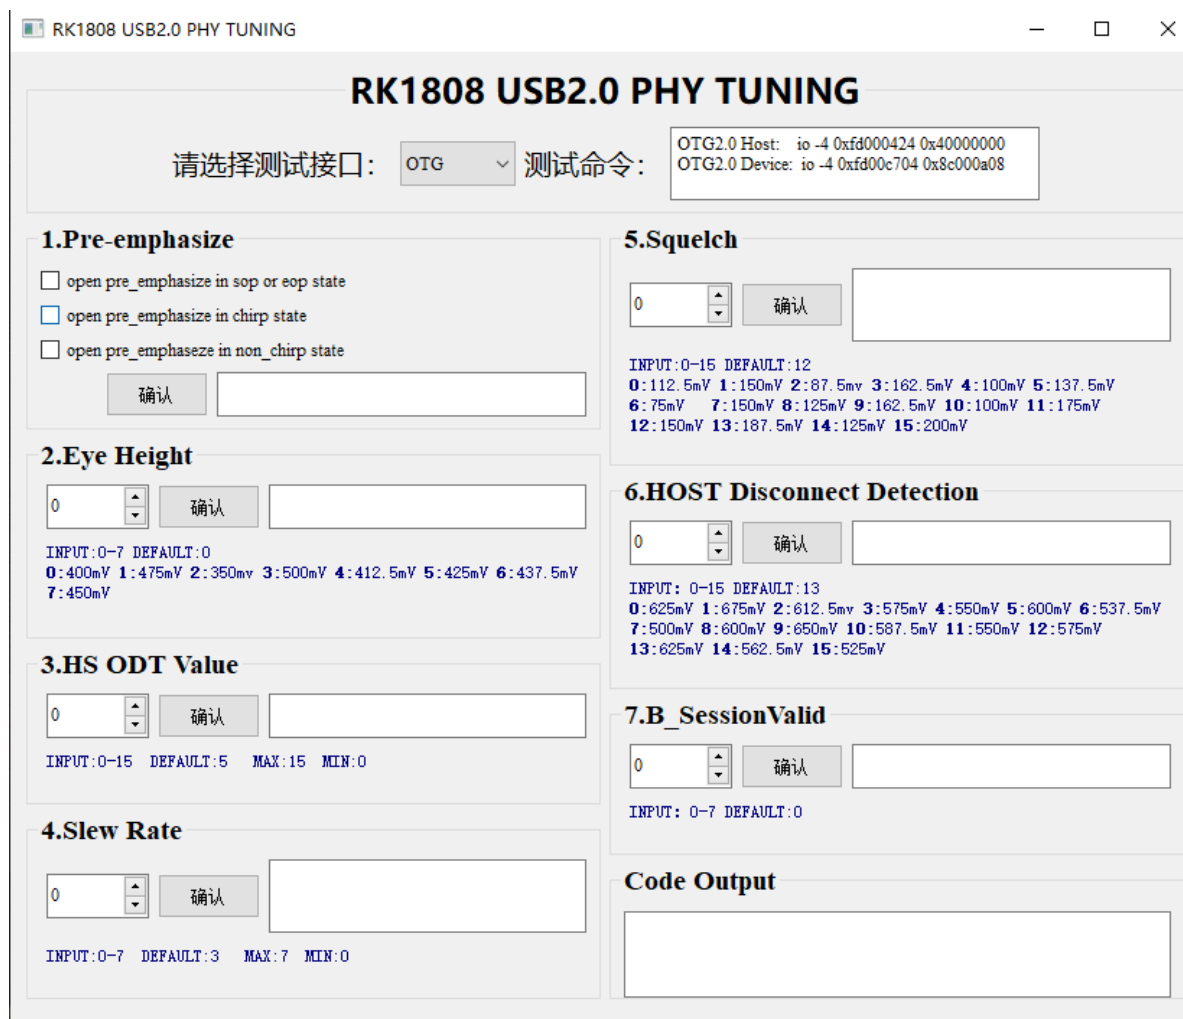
RK1808 USB2.0 PHY TUNING

RK1808 USB2.0 PHY TUNING

请选择测试接口: OTG 测试命令:

OTG2.0 Host: io -4 0xfd000424 0x40000000
OTG2.0 Device: io -4 0xfd00c704 0x8c000a08

1.Pre-emphasize

open pre_emphasize in sop or eop state

open pre_emphasize in chirp state

open pre_emphaseze in non_chirp state

确认

2.Eye Height

0 确认

INPUT:0-7 DEFAULT:0
0:400mV 1:475mV 2:350mv 3:500mV 4:412.5mV 5:425mV 6:437.5mV 7:450mV

3.HS ODT Value

0 确认

INPUT:0-15 DEFAULT:5 MAX:15 MIN:0

4.Slew Rate

0 确认

INPUT:0-7 DEFAULT:3 MAX:7 MIN:0

5.Squelch

0 确认

INPUT:0-15 DEFAULT:12
0:112.5mV 1:150mV 2:87.5mv 3:162.5mV 4:100mV 5:137.5mV 6:75mV 7:150mV 8:125mV 9:162.5mV 10:100mV 11:175mV 12:150mV 13:187.5mV 14:125mV 15:200mV

6.HOST Disconnect Detection

0 确认

INPUT: 0-15 DEFAULT:13
0:625mV 1:675mV 2:612.5mv 3:575mV 4:550mV 5:600mV 6:537.5mV 7:500mV 8:600mV 9:650mV 10:587.5mV 11:550mV 12:575mV 13:625mV 14:562.5mV 15:525mV

7.B_SessionValid

0 确认

INPUT: 0-7 DEFAULT:0

Code Output